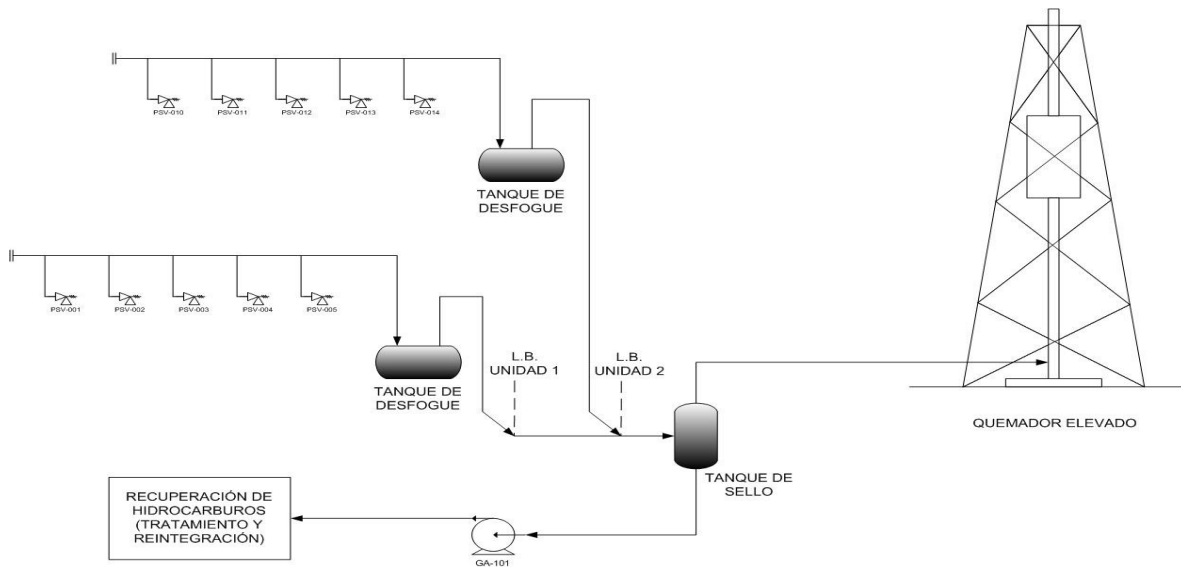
PSV-010
PSV-011
PSV-012
PSV-013
PSV-014

TANQUE DE DESFOGUE

PSV-001
PSV-002
PSV-003
PSV-004
PSV-005

TANQUE DE DESFOGUE

L.B. UNIDAD 1

L.B. UNIDAD 2

TANQUE DE SELLO

QUEMADOR ELEVADO

RECUPERACIÓN DE HIDROCARBUROS (TRATAMIENTO Y REINTEGRACIÓN)

GA-101